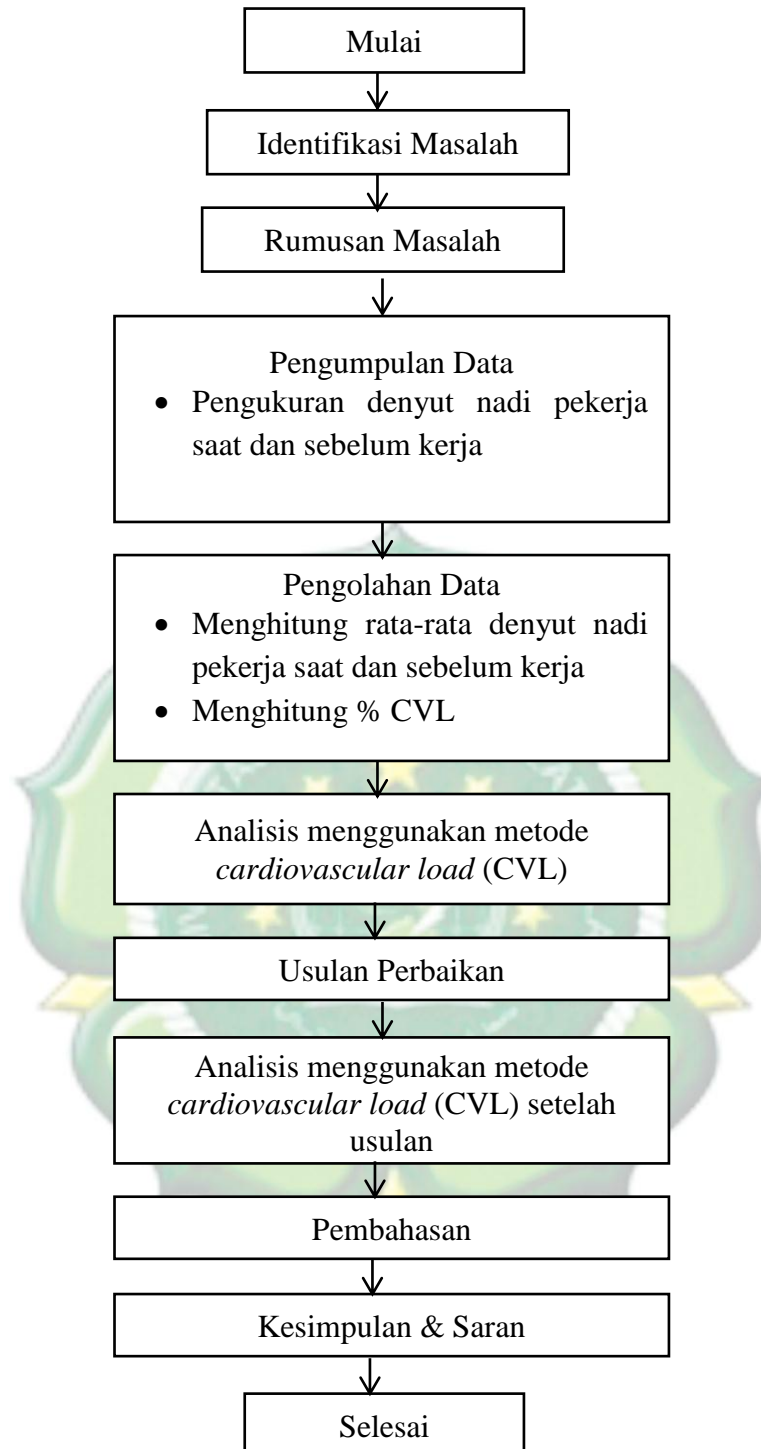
Mulai

Identifikasi Masalah

Rumusan Masalah

Pengumpulan Data

- Pengukuran denyut nadi pekerja saat dan sebelum kerja

Pengolahan Data

- Menghitung rata-rata denyut nadi pekerja saat dan sebelum kerja
- Menghitung % CVL

Analisis menggunakan metode *cardiovascular load* (CVL)

Usulan Perbaikan

Analisis menggunakan metode *cardiovascular load* (CVL) setelah usulan

Pembahasan

Kesimpulan & Saran

Selesai